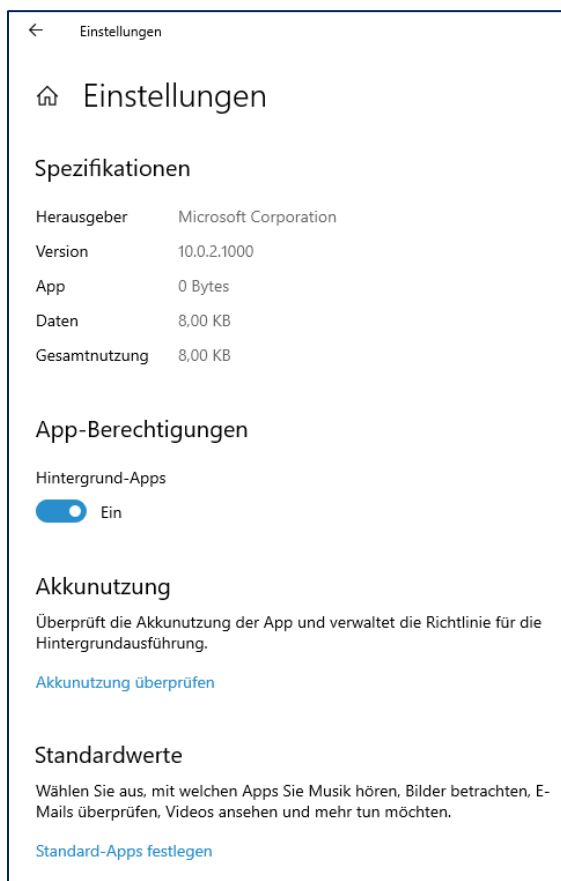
← Einstellungen

Einstellungen

Spezifikationen

| | |
|---|---|
| Herausgeber | Microsoft Corporation |
| Version | 10.0.2.1000 |
| App | 0 Bytes |
| Daten | 8,00 KB |
| Gesamtnutzung | 8,00 KB |

App-Berechtigungen

Hintergrund-Apps

Ein

Akkunutzung

Überprüft die Akkunutzung der App und verwaltet die Richtlinie für die Hintergrundausführung.

Akkunutzung überprüfen

Standardwerte

Wählen Sie aus, mit welchen Apps Sie Musik hören, Bilder betrachten, E-Mails überprüfen, Videos ansehen und mehr tun möchten.

Standard-Apps festlegen